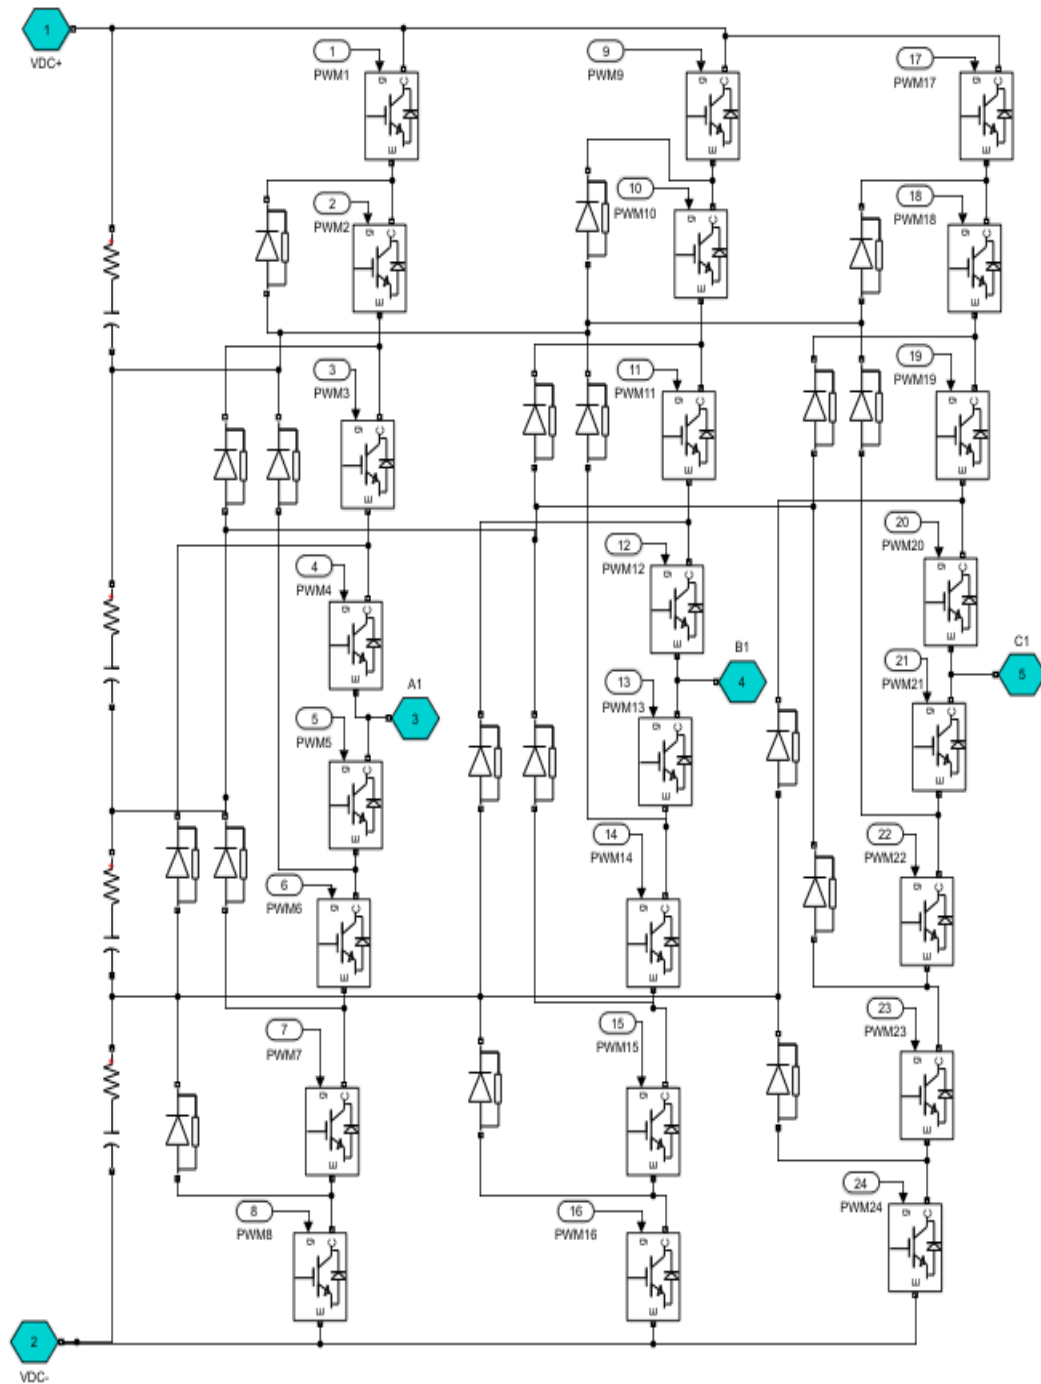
1
VDC+
1
PWM1
9
PWM9
17
PWM17
2
PWM2
10
PWM10
18
PWM18
3
PWM3
11
PWM11
19
PWM19
12
PWM12
20
PWM20
4
PWM4
B1
C1
A1
3
13
PWM13
4
21
PWM21
5
5
PWM5
14
PWM14
22
PWM22
6
PWM6
7
PWM7
15
PWM15
23
PWM23
8
PWM8
16
PWM16
24
PWM24
2
VDC-